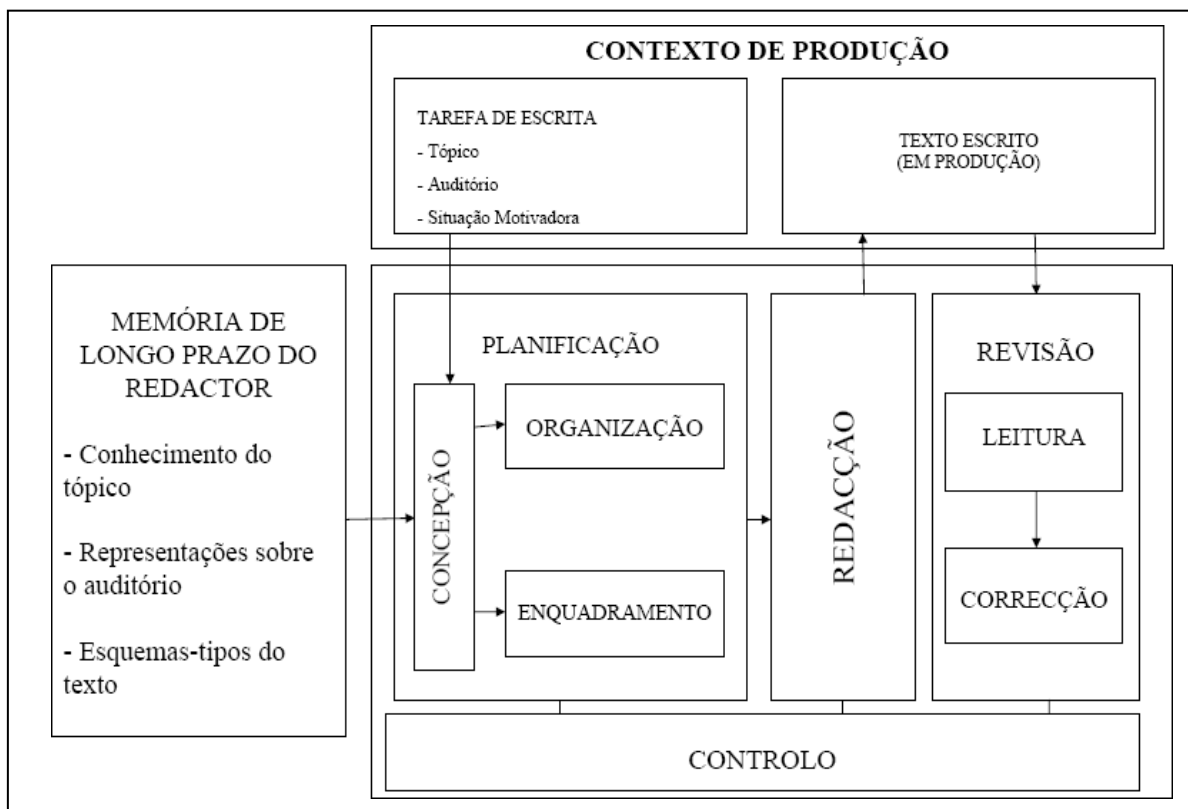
CONTEXTO DE PRODUÇÃO

TAREFA DE ESCRITA
- Tópico
- Auditório
- Situação Motivadora

TEXTO ESCRITO
(EM PRODUÇÃO)

MEMÓRIA DE LONGO PRAZO DO REDACTOR

- Conhecimento do tópico

- Representações sobre o auditório

- Esquemas-tipos do texto

PLANIFICAÇÃO

CONCEPÇÃO

ORGANIZAÇÃO

ENQUADRAMENTO

REDACÇÃO

REVISÃO

LEITURA

CORRECÇÃO

CONTROLO